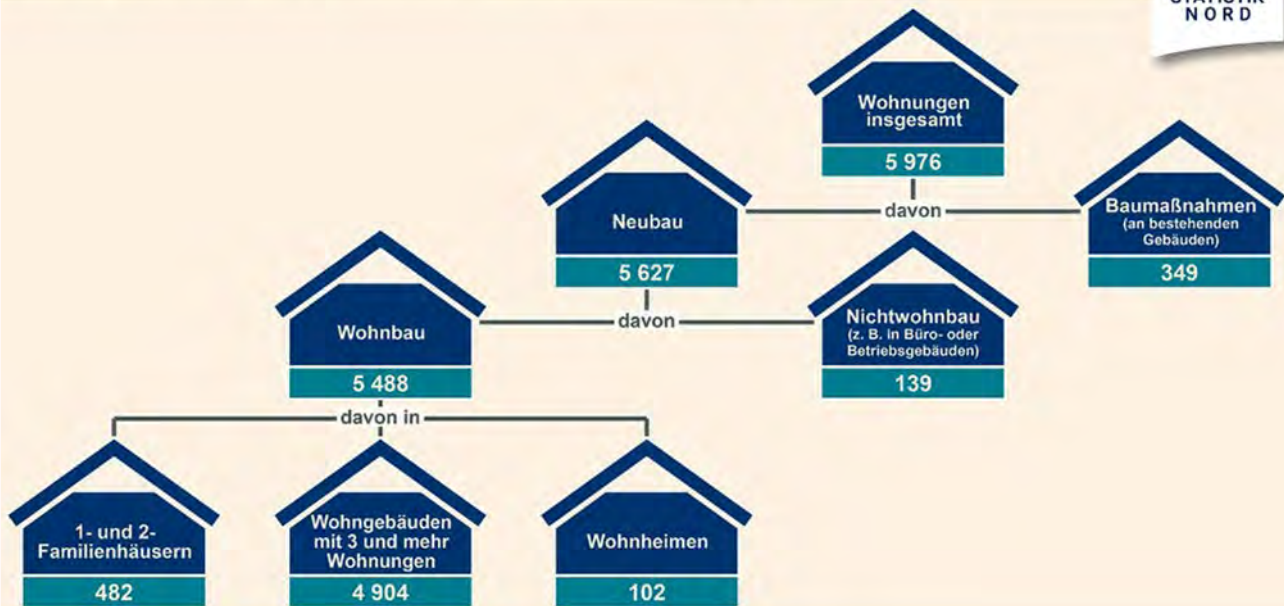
STATISTIK NORD

Wohnungen insgesamt
5 976

davon

Neubau
5 627

Baumaßnahmen (an bestehenden Gebäuden)
349

davon

Wohnbau
5 488

Nichtwohnbau (z. B. in Büro- oder Betriebsgebäuden)
139

davon in

1- und 2-Familienhäusern
482

Wohngebäuden mit 3 und mehr Wohnungen
4 904

Wohnheimen
102